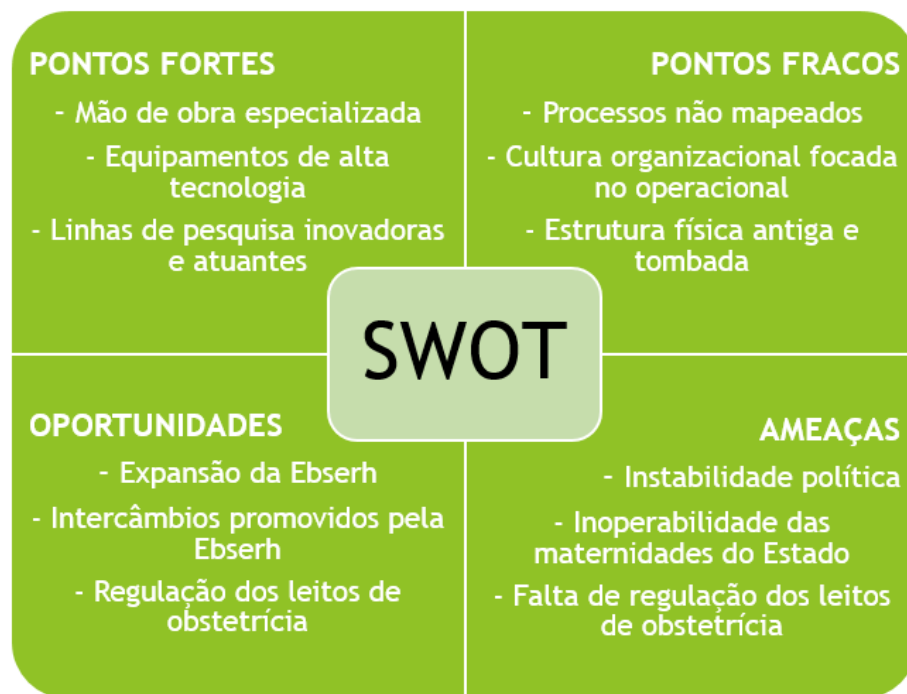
PONTOS FORTES

- Mão de obra especializada

- Equipamentos de alta tecnologia

- Linhas de pesquisa inovadoras e atuantes

PONTOS FRACOS

- Processos não mapeados

- Cultura organizacional focada no operacional

- Estrutura física antiga e tombada

SWOT

OPORTUNIDADES

- Expansão da Ebserh

- Intercâmbios promovidos pela Ebserh

- Regulação dos leitos de obstetrícia

AMEAÇAS

- Instabilidade política

- Inoperabilidade das maternidades do Estado

- Falta de regulação dos leitos de obstetrícia